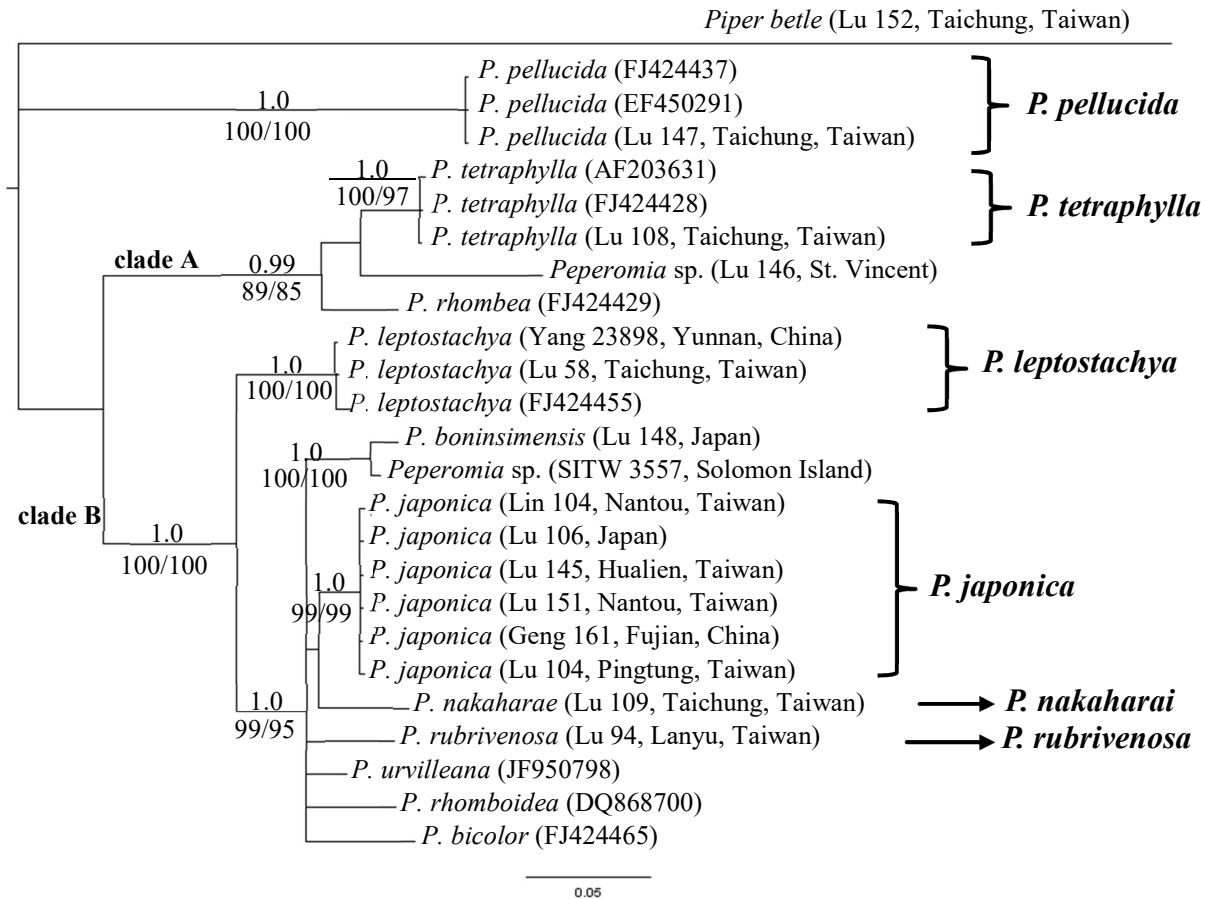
Piper betle (Lu 152, Taichung, Taiwan)

1.0
100/100

P. pellucida (FJ424437)
P. pellucida (EF450291)
P. pellucida (Lu 147, Taichung, Taiwan)

P. pellucida

1.0
100/97

P. tetraphylla (AF203631)
P. tetraphylla (FJ424428)
P. tetraphylla (Lu 108, Taichung, Taiwan)

P. tetraphylla

clade A

0.99
89/85

Peperomia sp. (Lu 146, St. Vincent)
P. rhombea (FJ424429)

1.0
100/100

P. leptostachya (Yang 23898, Yunnan, China)
P. leptostachya (Lu 58, Taichung, Taiwan)
P. leptostachya (FJ424455)

P. leptostachya

1.0
100/100

P. boninsimensis (Lu 148, Japan)
Peperomia sp. (SITW 3557, Solomon Island)

clade B

1.0
100/100

P. japonica (Lin 104, Nantou, Taiwan)
P. japonica (Lu 106, Japan)
P. japonica (Lu 145, Hualien, Taiwan)
P. japonica (Lu 151, Nantou, Taiwan)
P. japonica (Geng 161, Fujian, China)
P. japonica (Lu 104, Pingtung, Taiwan)

1.0
99/99

P. japonica

1.0
99/95

P. nakaharae (Lu 109, Taichung, Taiwan)

P. nakaharai

P. rubrivenosa (Lu 94, Lanyu, Taiwan)

P. rubrivenosa

P. urvilleana (JF950798)
P. rhomboidea (DQ868700)
P. bicolor (FJ424465)

0.05